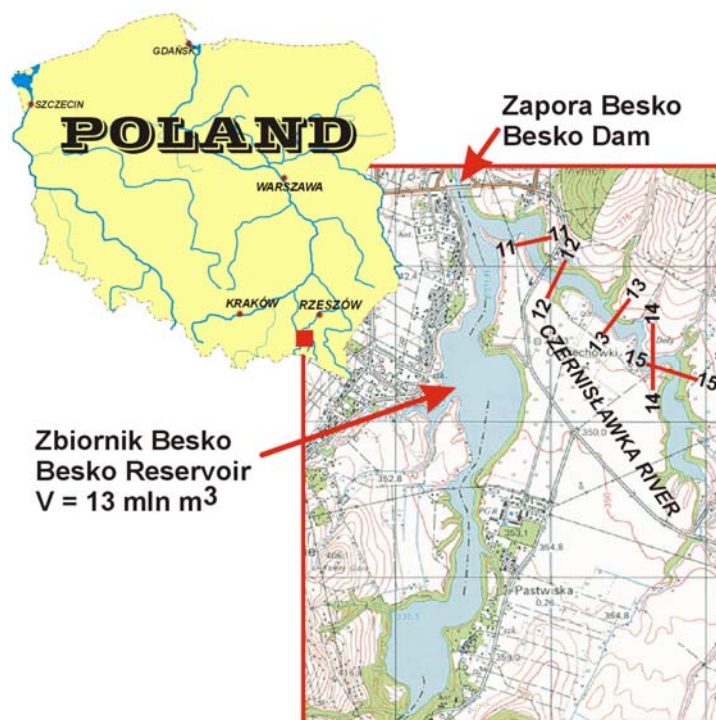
GDAŃSK
SZCZECIN
POLAND
WARSZAWA
KRAKÓW
RZESZÓW

Zapora Besko
Besko Dam

11
11
12
12
13
13
14
14
15
15
CZERNISŁAWKA RIVER

Zbiornik Besko
Besko Reservoir
V = 13 mln m$^3$

350,9
352,8
364,8
Pastwiska
364,8